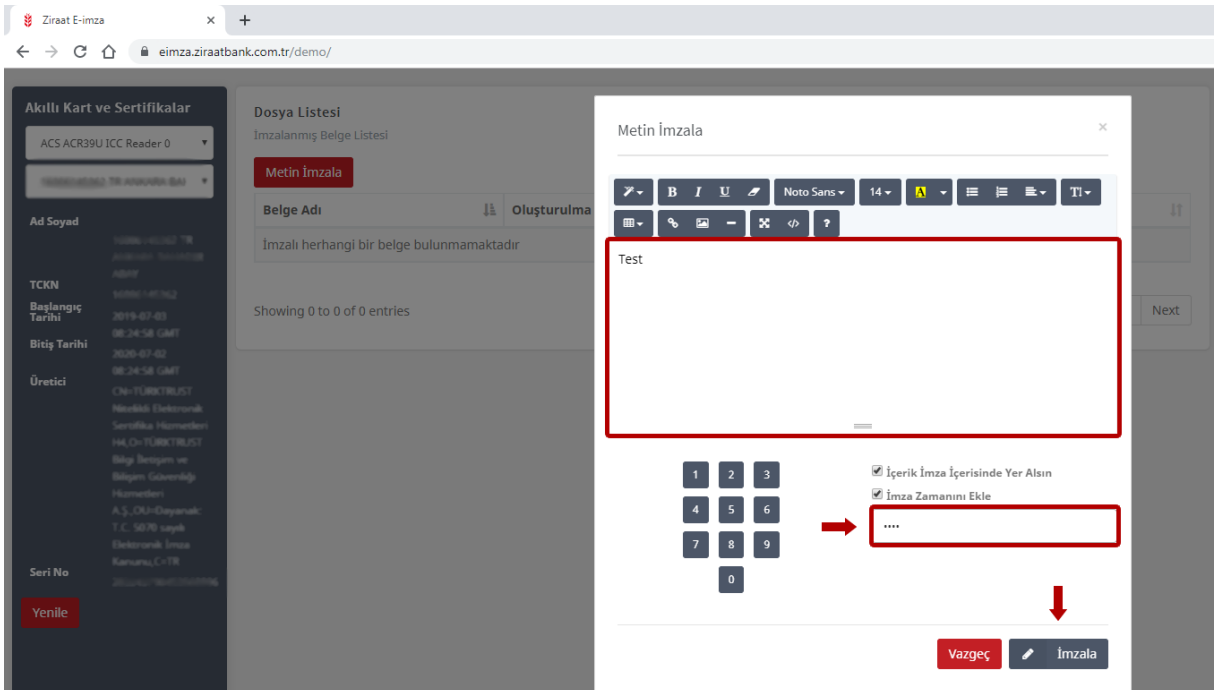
Ziraat E-imza
eimza.ziraatbank.com.tr/demo/

Akıllı Kart ve Sertifikalar
ACS ACR39U ICC Reader 0
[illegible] TR ANKARA BA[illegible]

Ad Soyad
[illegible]
TCKN
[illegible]
Başlangıç Tarihi
2019-07-03 08:24:58 GMT
Bitiş Tarihi
2020-07-02 08:24:58 GMT
Üretici
CN=TÜRKTRUST Nitelikli Elektronik Sertifika Hizmetleri H4,O=TÜRKTRUST Bilgi İletişim ve Bilişim Güvenliği Hizmetleri A.Ş.,OU=Dayanak: T.C. 5070 sayılı Elektronik İmza Kanunu,C=TR
Seri No
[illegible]
Yenile

Dosya Listesi
İmzalanmış Belge Listesi
Metin İmzala
| Belge Adı | Oluşturulma |
|---|---|
| İmzalı herhangi bir belge bulunmamaktadır | |
Showing 0 to 0 of 0 entries
Next

Metin İmzala
×
B I U Noto Sans 14 A ?
Test

1 2 3
4 5 6
7 8 9
0
İçerik İmza İçerisinde Yer Alsın
İmza Zamanını Ekle
••••
Vazgeç
İmzala